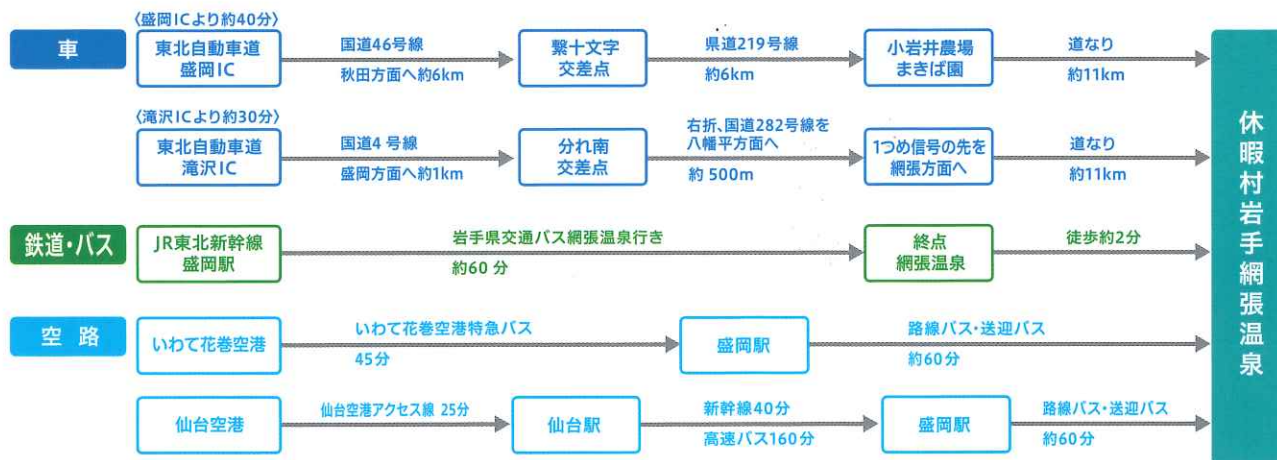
車

〈盛岡ICより約40分〉
東北自動車道 盛岡IC
国道46号線
秋田方面へ約6km
繋十文字 交差点
県道219号線
約6km
小岩井農場 まきば園
道なり
約11km

〈滝沢ICより約30分〉
東北自動車道 滝沢IC
国道4 号線
盛岡方面へ約1km
分れ南 交差点
右折、国道282号線を八幡平方面へ
約 500m
1つめ信号の先を 網張方面へ
道なり
約11km

鉄道・バス

JR東北新幹線 盛岡駅
岩手県交通バス網張温泉行き
約60 分
終点 網張温泉
徒歩約2分

空 路

いわて花巻空港
いわて花巻空港特急バス
45分
盛岡駅
路線バス・送迎バス
約60分

仙台空港
仙台空港アクセス線 25分
仙台駅
新幹線40分
高速バス160分
盛岡駅
路線バス・送迎バス
約60分

休暇村岩手網張温泉